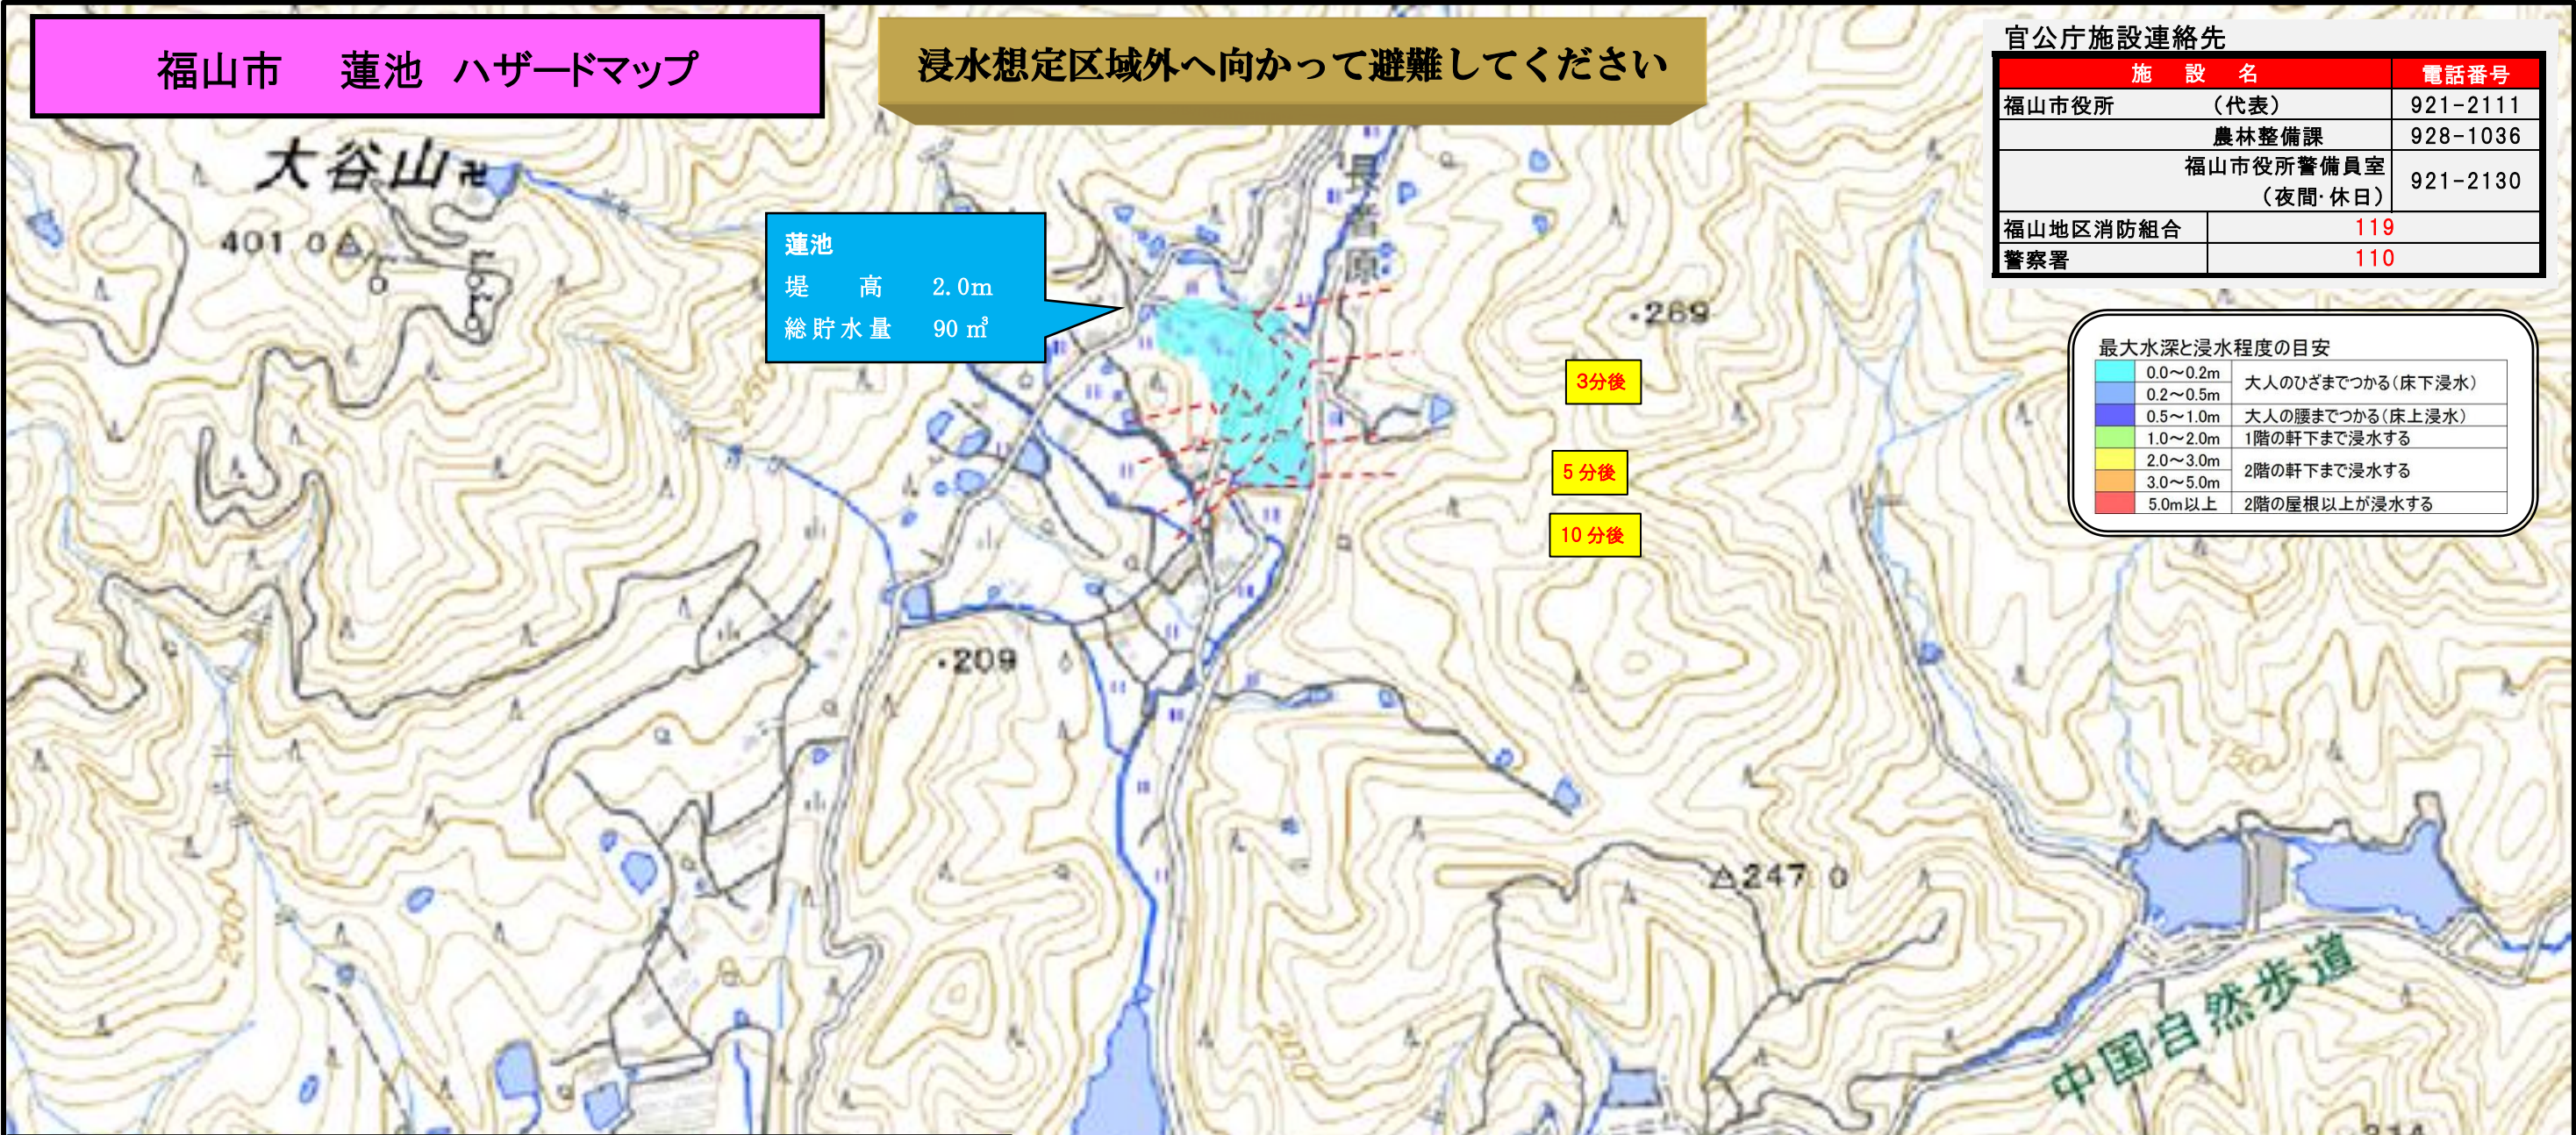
福山市　蓮池　ハザードマップ

浸水想定区域外へ向かって避難してください

官公庁施設連絡先

| 施　設　名 | 電話番号 |
|---|---|
| 福山市役所　（代表） | 921-2111 |
| 農林整備課 | 928-1036 |
| 福山市役所警備員室（夜間･休日） | 921-2130 |
| 福山地区消防組合 | 119 |
| 警察署 | 110 |

大谷山

401.0

蓮池
堤　高　2.0m
総貯水量　90 ㎥

長者原

・269

3分後

5 分後

10 分後

・209

△247.0

中国自然歩道

最大水深と浸水程度の目安

| 0.0～0.2m | 大人のひざまでつかる（床下浸水） |
|---|---|
| 0.2～0.5m | |
| 0.5～1.0m | 大人の腰までつかる（床上浸水） |
| 1.0～2.0m | 1階の軒下まで浸水する |
| 2.0～3.0m | 2階の軒下まで浸水する |
| 3.0～5.0m | |
| 5.0m以上 | 2階の屋根以上が浸水する |